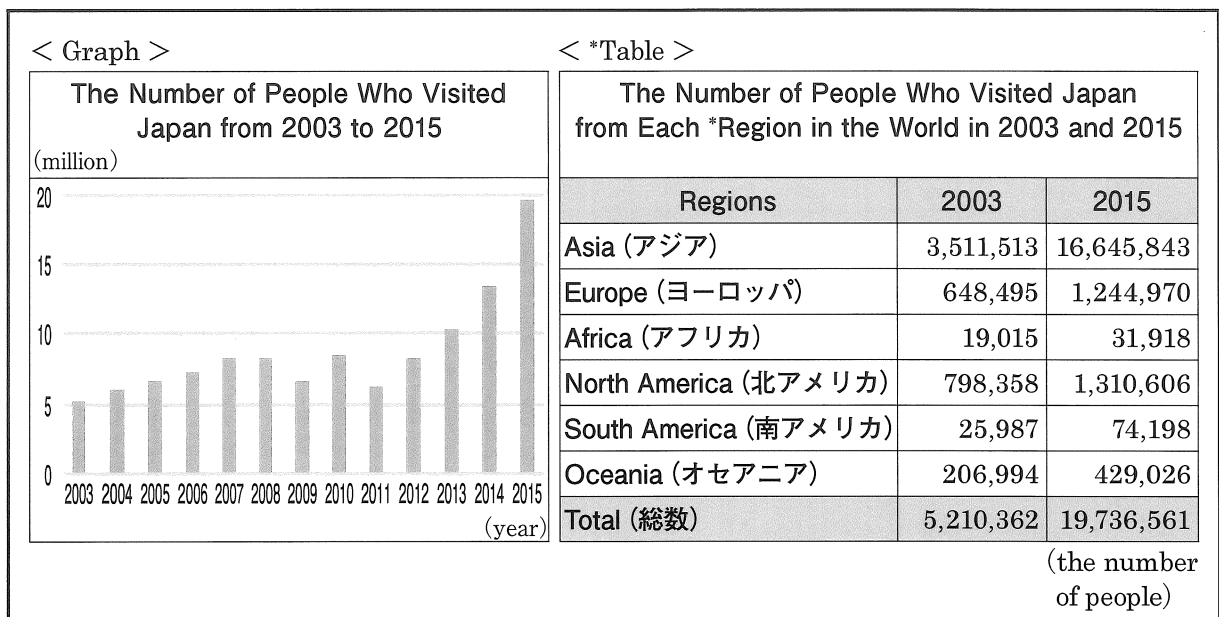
< Graph >

The Number of People Who Visited Japan from 2003 to 2015

(million)

20
15
10
5
0

2003 2004 2005 2006 2007 2008 2009 2010 2011 2012 2013 2014 2015

(year)

< *Table >

The Number of People Who Visited Japan from Each *Region in the World in 2003 and 2015

| Regions | 2003 | 2015 |
|---|---|---|
| Asia (アジア) | 3,511,513 | 16,645,843 |
| Europe (ヨーロッパ) | 648,495 | 1,244,970 |
| Africa (アフリカ) | 19,015 | 31,918 |
| North America (北アメリカ) | 798,358 | 1,310,606 |
| South America (南アメリカ) | 25,987 | 74,198 |
| Oceania (オセアニア) | 206,994 | 429,026 |
| Total (総数) | 5,210,362 | 19,736,561 |

(the number of people)